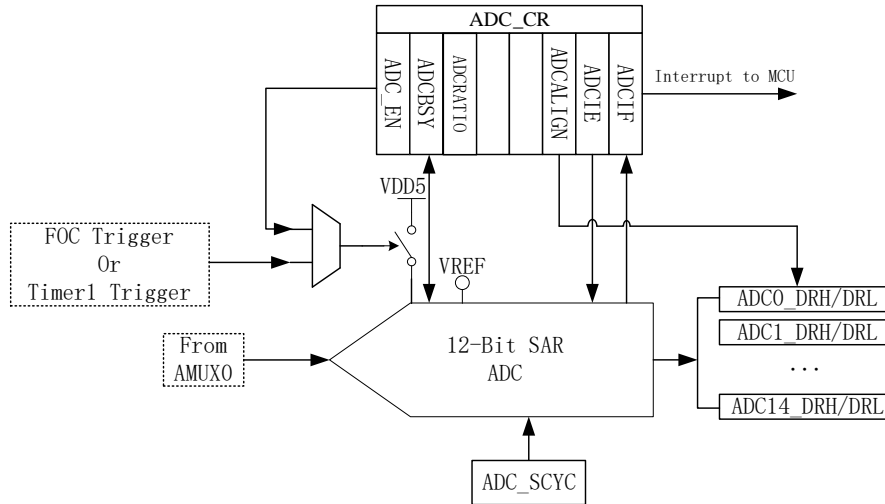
ADC_CR

ADC_EN

ADCBSY

ADCRATIO

ADCALIGN

ADCIE

ADCIF

Interrupt to MCU

VDD5

FOC Trigger
Or
Timer1 Trigger

VREF

From
AMUX0

12-Bit SAR
ADC

ADC0_DRH/DRL

ADC1_DRH/DRL

...

ADC14_DRH/DRL

ADC_SCYC